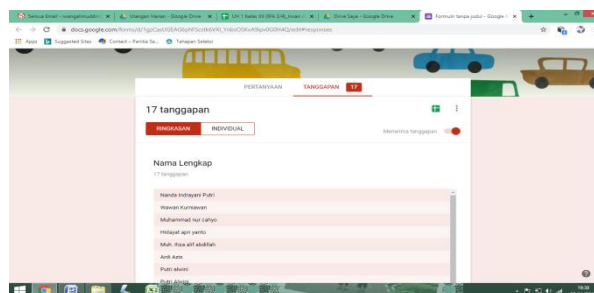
Semua Email - ivangalmuddin | Ulangan Harian - Google Drive | UH 1 Kelas XII IPA 3/4_Insan | Drive Saya - Google Drive | Formulir tanpa judul - Google F

docs.google.com/forms/d/1gzCacUQEAG6phF5col6rbV4LYnbsODKwKNqv0GDhKQ/edit#responses

Apps Suggested Sites Contest - Panitia Se... Tahapan Seleksi

PERTANYAAN TANGGAPAN 17

17 tanggapan

RINGKASAN INDIVIDUAL

Menerima tanggapan

Nama Lengkap

17 tanggapan

Nanda Indrayani Putri

Wawan Kurniawan

Muhammad nur cahyo

Hidayat apri yanto

Muh. ifsa alif abdillah

Ardi Aste

Putri alwini

Putri Alwa...